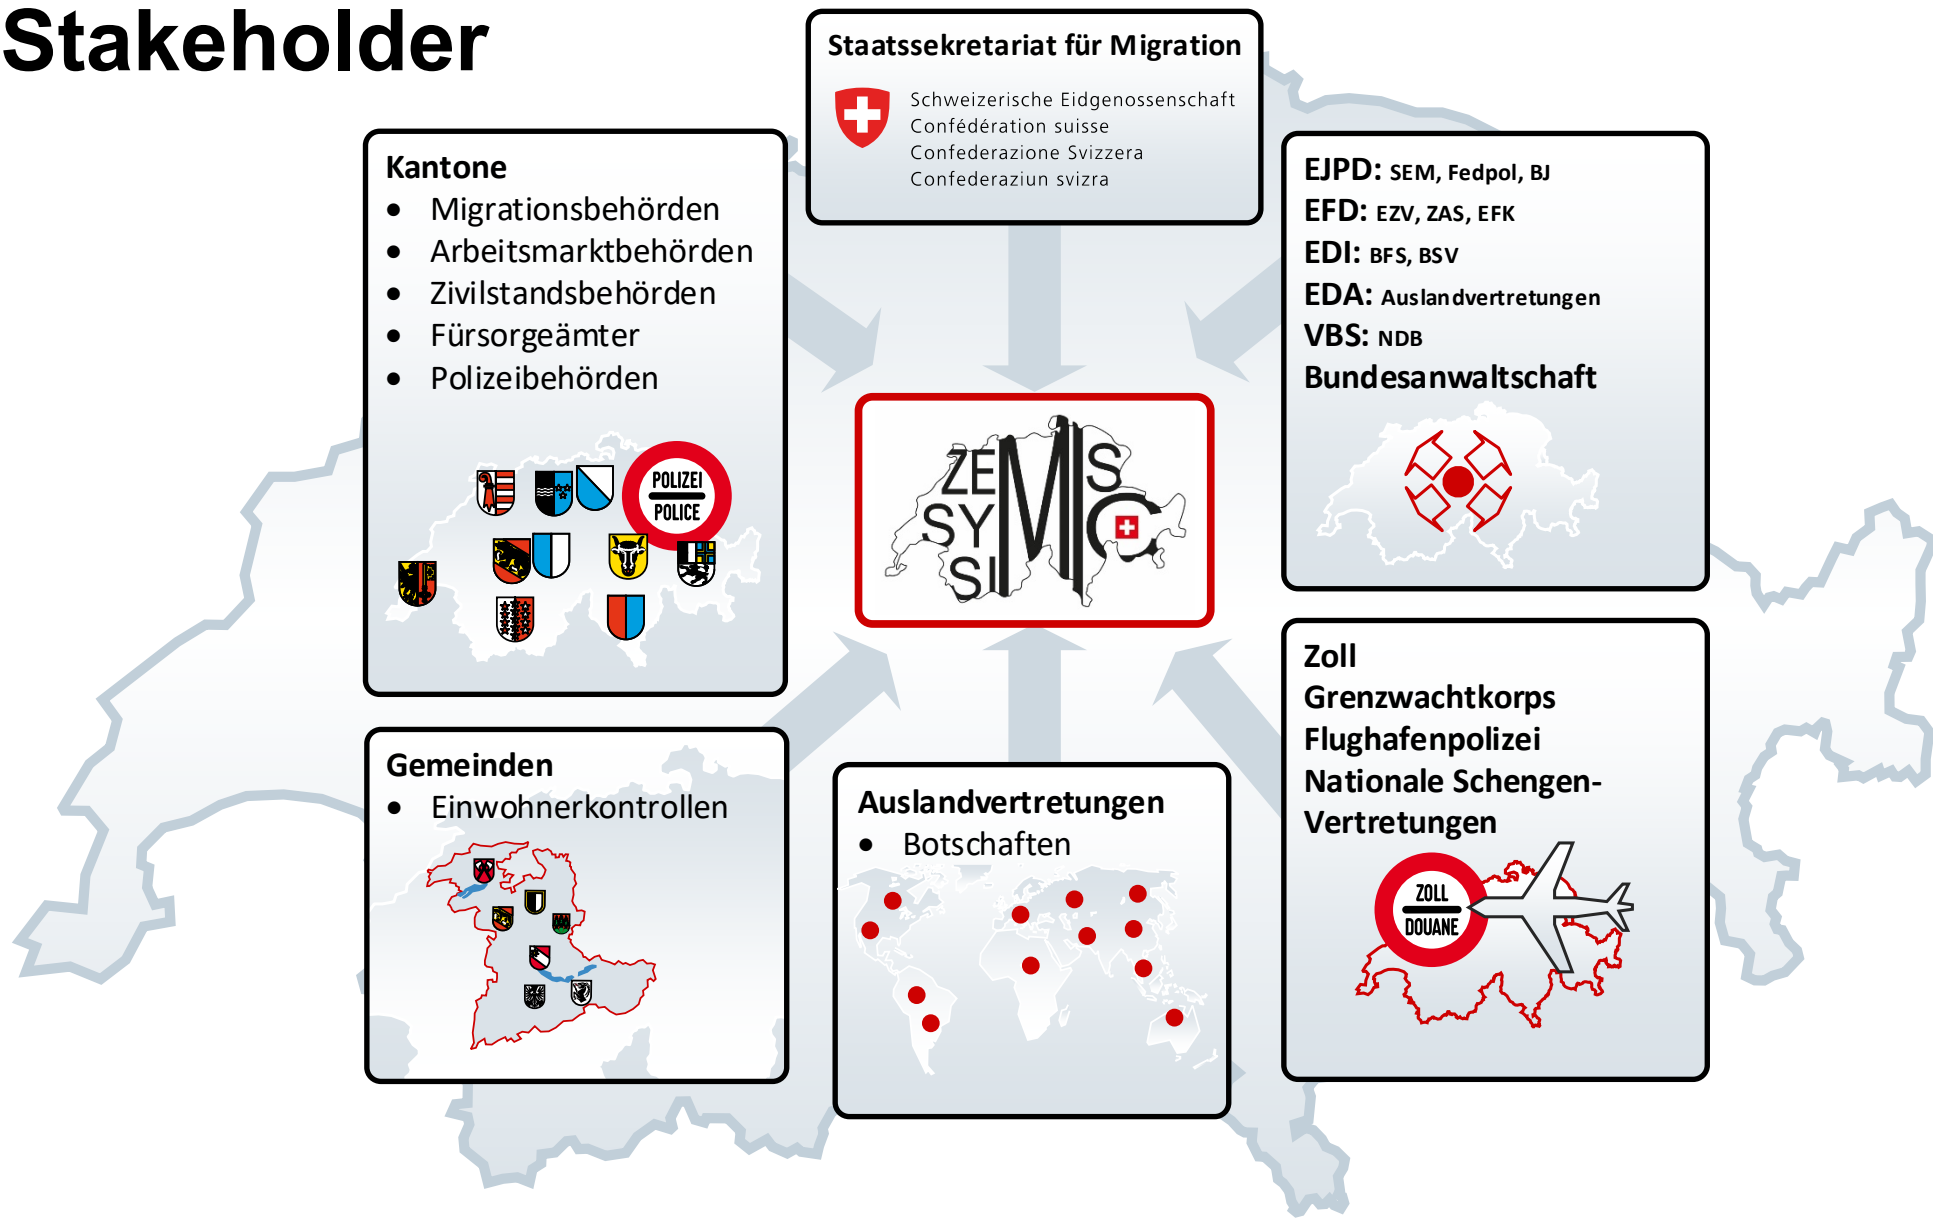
Stakeholder

Staatssekretariat für Migration

Schweizerische Eidgenossenschaft
Confédération suisse
Confederazione Svizzera
Confederaziun svizra

Kantone
- Migrationsbehörden
- Arbeitsmarktbehörden
- Zivilstandsbehörden
- Fürsorgeämter
- Polizeibehörden

POLIZEI
POLICE

EJPD: SEM, Fedpol, BJ
EFD: EZV, ZAS, EFK
EDI: BFS, BSV
EDA: Auslandvertretungen
VBS: NDB
Bundesanwaltschaft

ZEMIS SYMIC SIMIS

Gemeinden
- Einwohnerkontrollen

Auslandvertretungen
- Botschaften

Zoll
Grenzwachtkorps
Flughafenpolizei
Nationale Schengen-Vertretungen

ZOLL
DOUANE